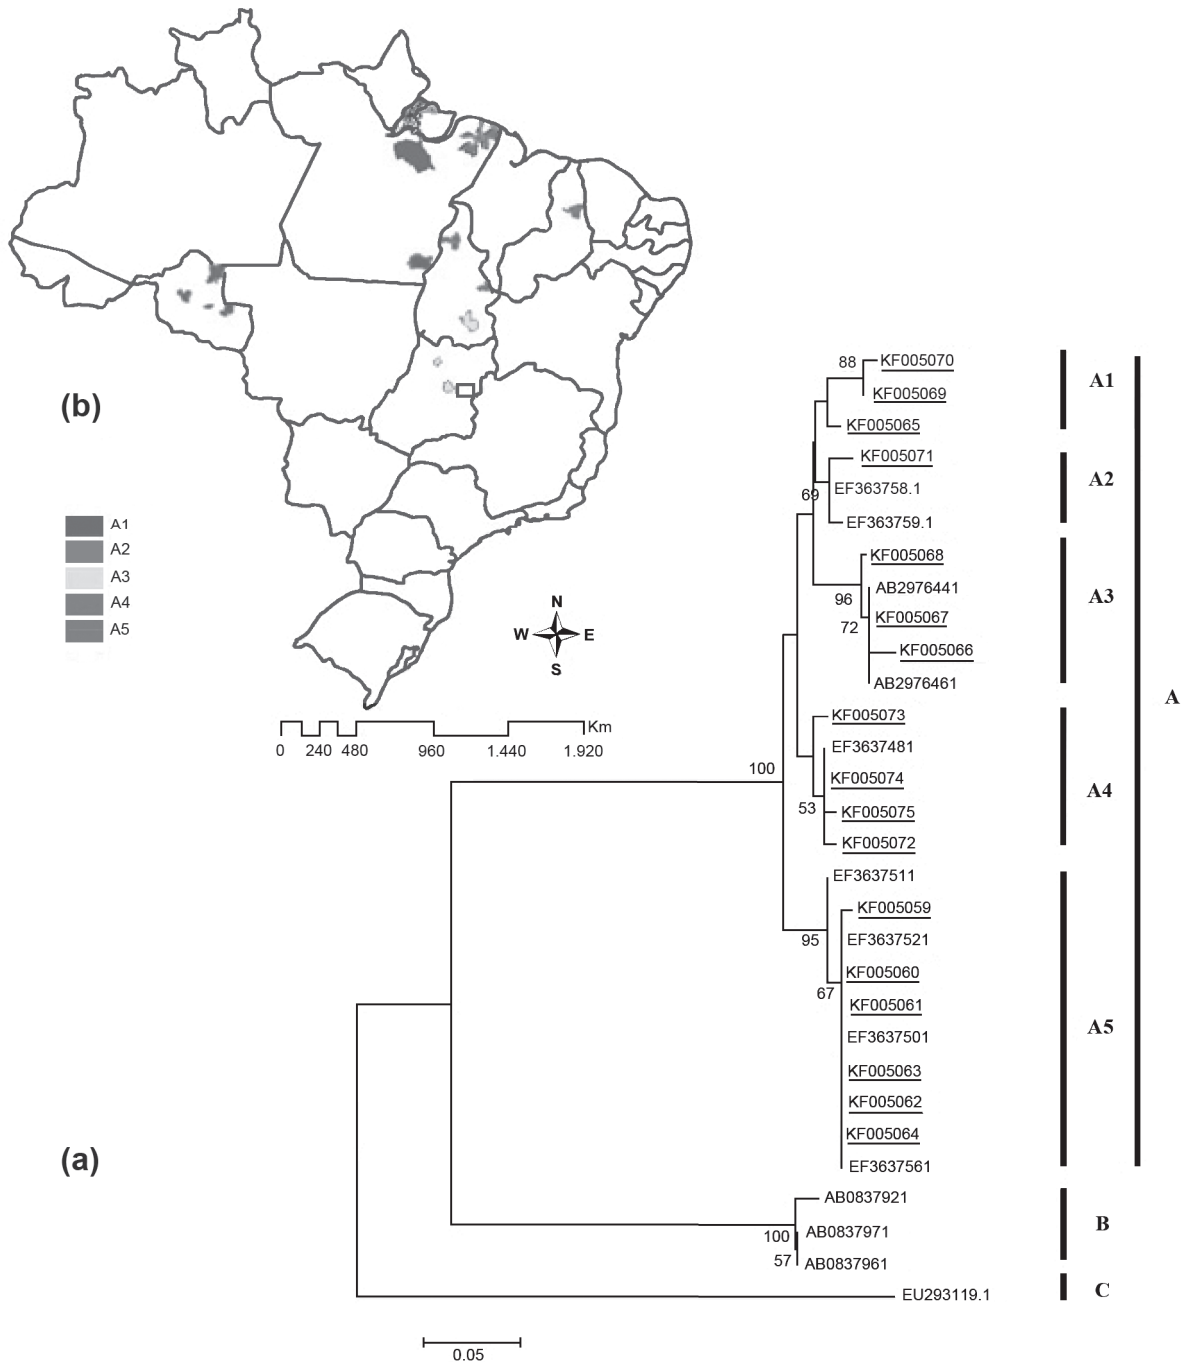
(b)

A1
A2
A3
A4
A5

N
W E
S

0 240 480 960 1.440 1.920 Km

88 KF005070
KF005069
KF005065
KF005071
69 EF363758.1
EF363759.1
KF005068
AB2976441
96 KF005067
72
KF005066
AB2976461
KF005073
EF3637481
KF005074
53 KF005075
KF005072
100
EF3637511
KF005059
95 EF3637521
KF005060
67 KF005061
EF3637501
KF005063
KF005062
KF005064
EF3637561
AB0837921
100 AB0837971
57 AB0837961
EU293119.1

0.05

A1
A2
A3
A4
A5
A
B
C

(a)